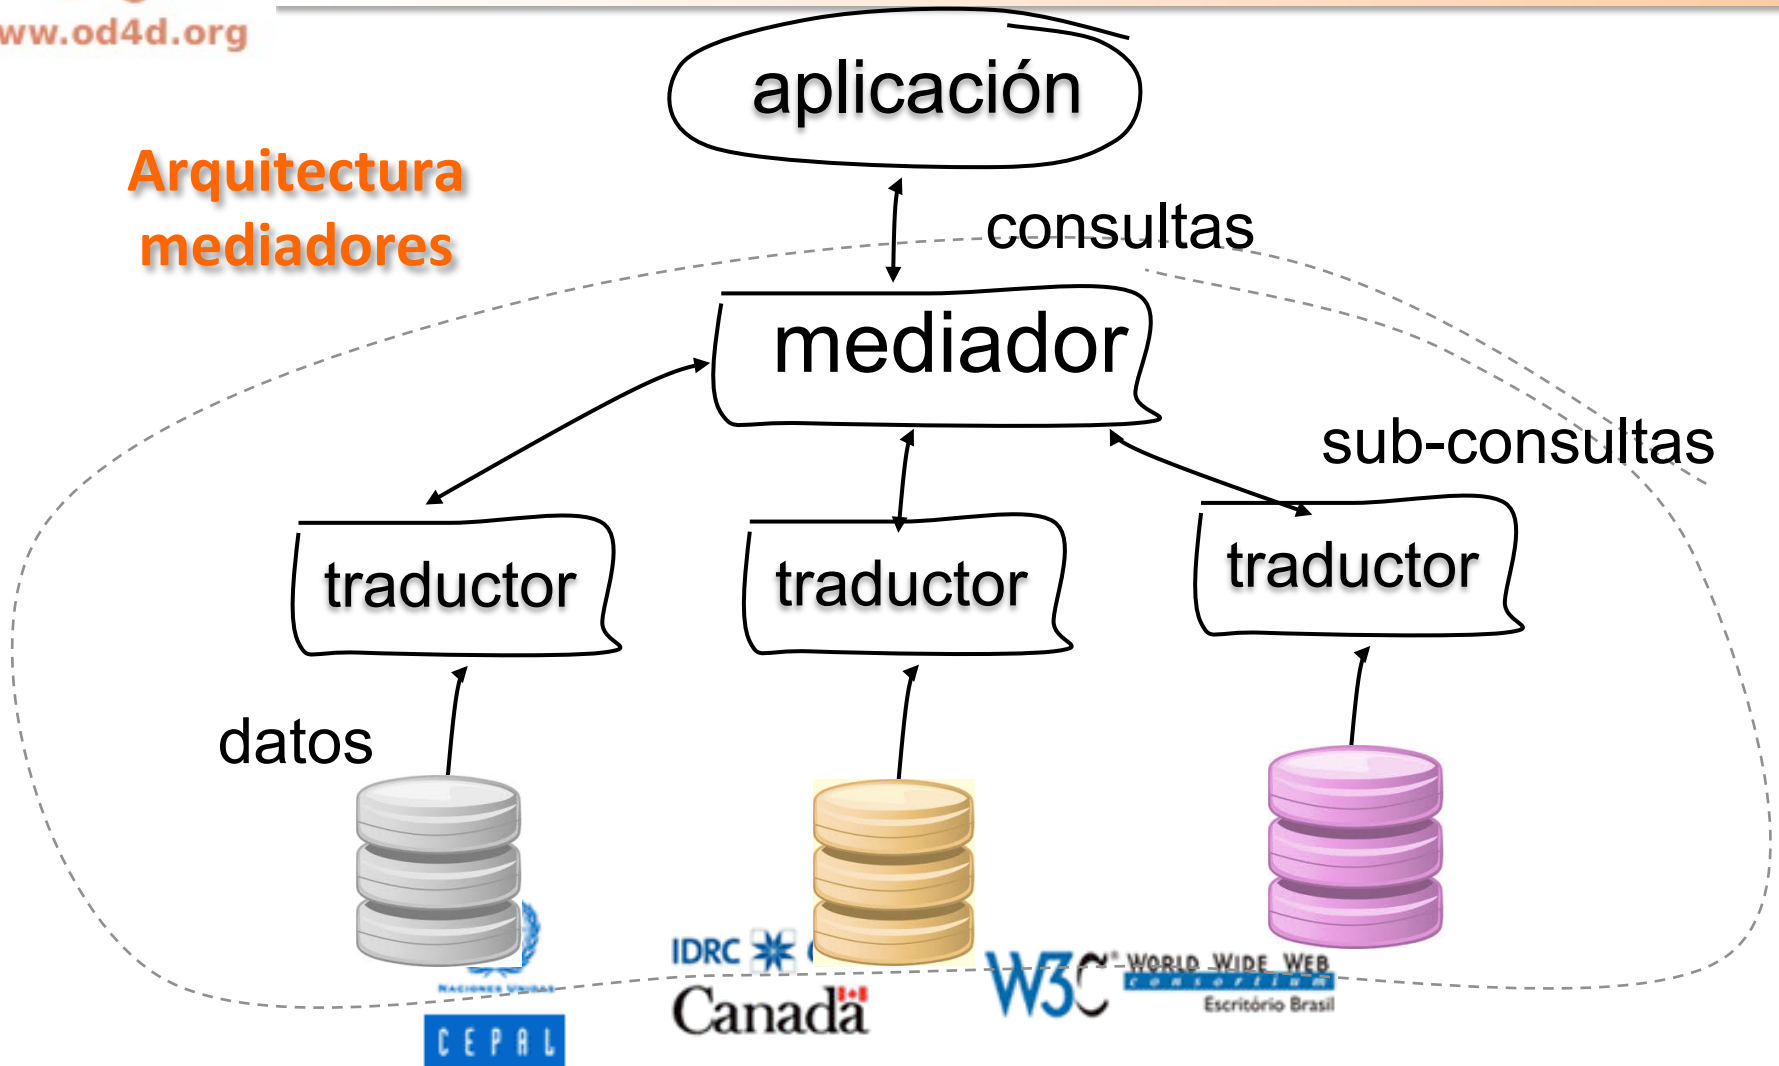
ww.od4d.org

Arquitectura mediadores

aplicación

consultas

mediador

sub-consultas

traductor

traductor

traductor

datos

NACIONES UNIDAS

CEPAL

IDRC

Canada

W3C WORLD WIDE WEB consortium Escritório Brasil